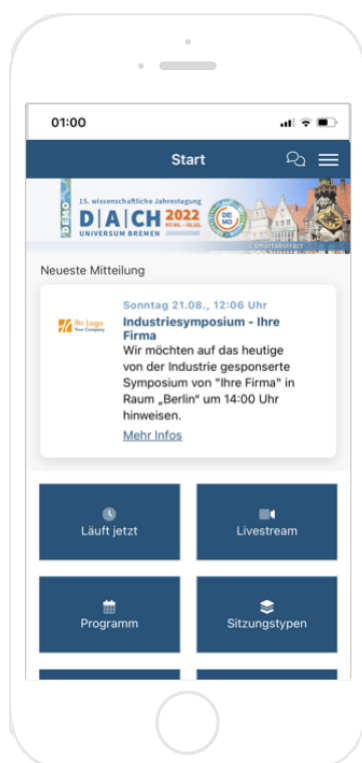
01:00

Start

DEMO
15. wissenschaftliche Jahrestagung
D|A|CH 2022
UNIVERSUM BREMEN
DE MO
smartabstract

Neueste Mitteilung

Ihr Logo
Your Company

Sonntag 21.08., 12:06 Uhr

Industriesymposium - Ihre Firma

Wir möchten auf das heutige von der Industrie gesponserte Symposium von "Ihre Firma" in Raum „Berlin" um 14:00 Uhr hinweisen.

Mehr Infos

Läuft jetzt

Livestream

Programm

Sitzungstypen